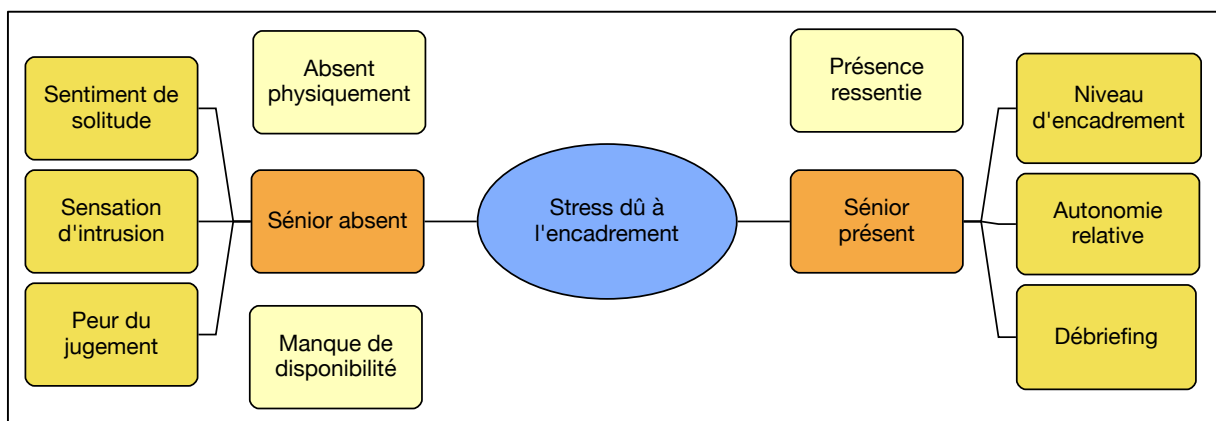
Sentiment de solitude

Sensation d'intrusion

Peur du jugement

Absent physiquement

Sénior absent

Manque de disponibilité

Stress dû à l'encadrement

Présence ressentie

Sénior présent

Niveau d'encadrement

Autonomie relative

Débriefing